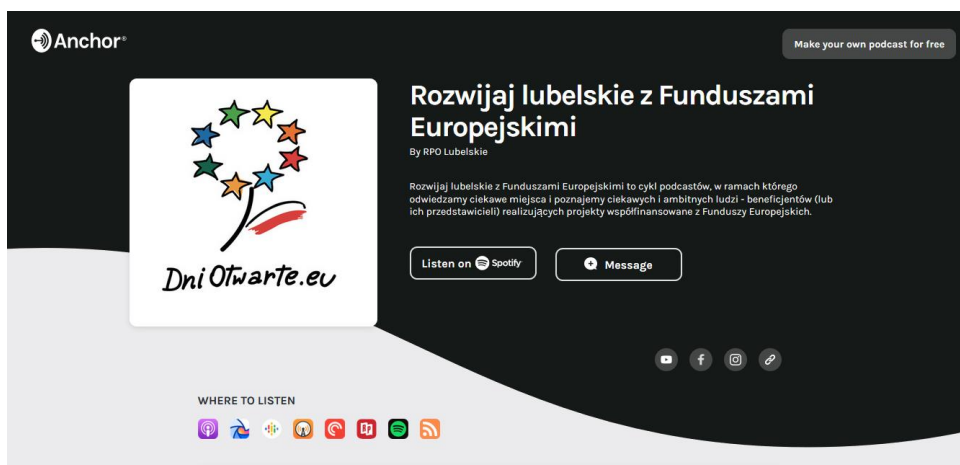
Anchor

Make your own podcast for free

DniOtwarte.eu

Rozwijaj lubelskie z Funduszami Europejskimi

By RPO Lubelskie

Rozwijaj lubelskie z Funduszami Europejskimi to cykl podcastów, w ramach którego odwiedzamy ciekawe miejsca i poznajemy ciekawych i ambitnych ludzi - beneficjentów (lub ich przedstawicieli) realizujących projekty współfinansowane z Funduszy Europejskich.

Listen on Spotify

Message

WHERE TO LISTEN